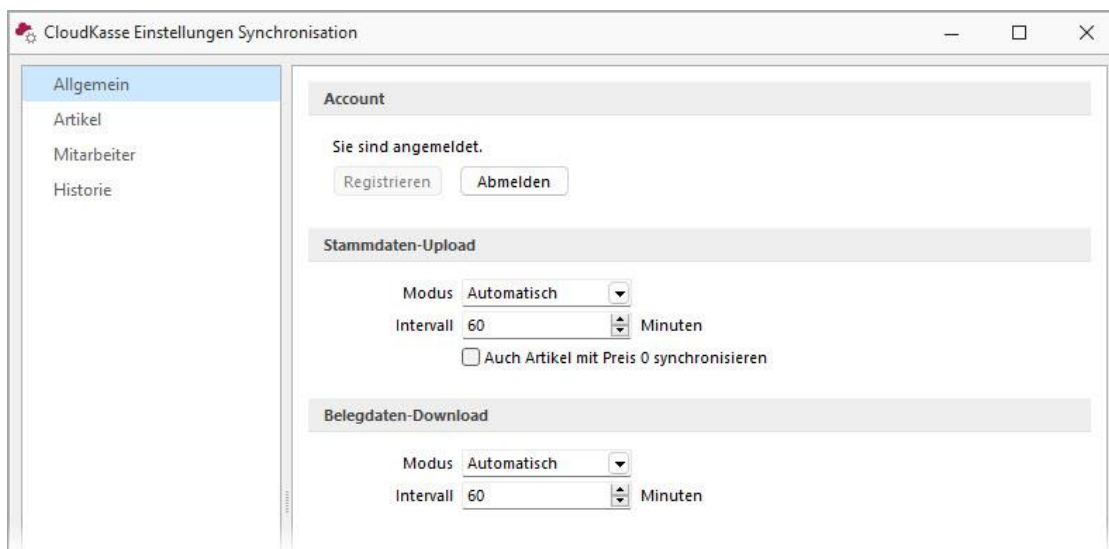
CloudKasse Einstellungen Synchronisation

Allgemein
Artikel
Mitarbeiter
Historie

Account

Sie sind angemeldet.

Registrieren
Abmelden

Stammdaten-Upload

Modus Automatisch
Intervall 60 Minuten
Auch Artikel mit Preis 0 synchronisieren

Belegdaten-Download

Modus Automatisch
Intervall 60 Minuten